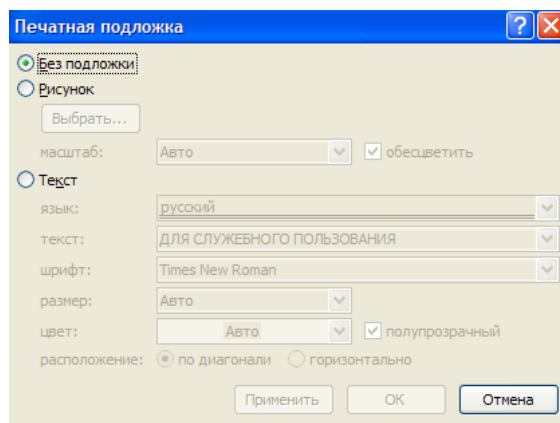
Печатная подложка

?

X

Без подложки

Рисунок

Выбрать...

масштаб: Авто

обесцветить

Текст

язык: русский

текст: ДЛЯ СЛУЖЕБНОГО ПОЛЬЗОВАНИЯ

шрифт: Times New Roman

размер: Авто

цвет: Авто

полупрозрачный

расположение: по диагонали горизонтально

Применить

ОК

Отмена